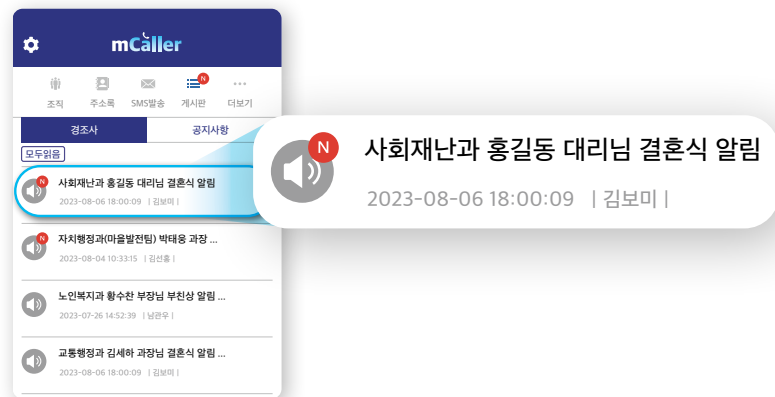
mCaller

조직 주소록 SMS발송 N 게시판 더보기

경조사 공지사항

모두읽음

N 사회재난과 홍길동 대리님 결혼식 알림
2023-08-06 18:00:09 | 김보미 |

N 자치행정과(마을발전팀) 박태웅 과장 ...
2023-08-04 10:33:15 | 김선홍 |

노인복지과 황수찬 부장님 부친상 알림 ...
2023-07-26 14:52:39 | 남관우 |

교통행정과 김세하 과장님 결혼식 알림 ...
2023-08-06 18:00:09 | 김보미 |

N 사회재난과 홍길동 대리님 결혼식 알림
2023-08-06 18:00:09 | 김보미 |